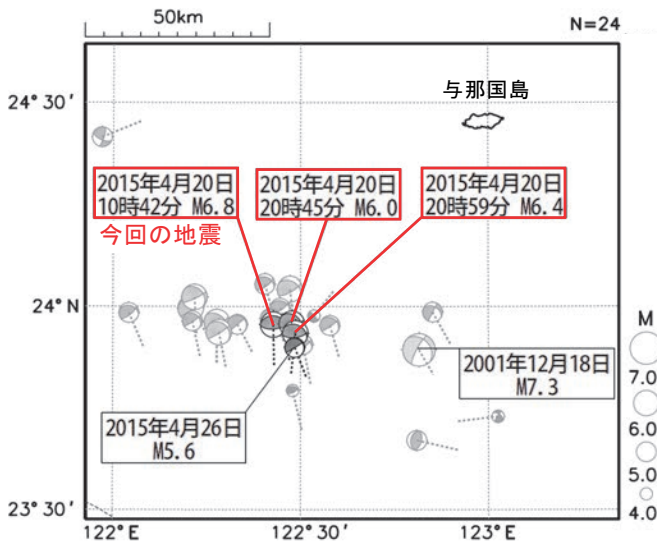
50km

N=24

24° 30′

与那国島

2015年4月20日
10時42分 M6.8

今回の地震

2015年4月20日
20時45分 M6.0

2015年4月20日
20時59分 M6.4

24° N

M

2001年12月18日
M7.3

7.0

6.0

2015年4月26日
M5.6

5.0

4.0

23° 30′

122° E

122° 30′

123° E